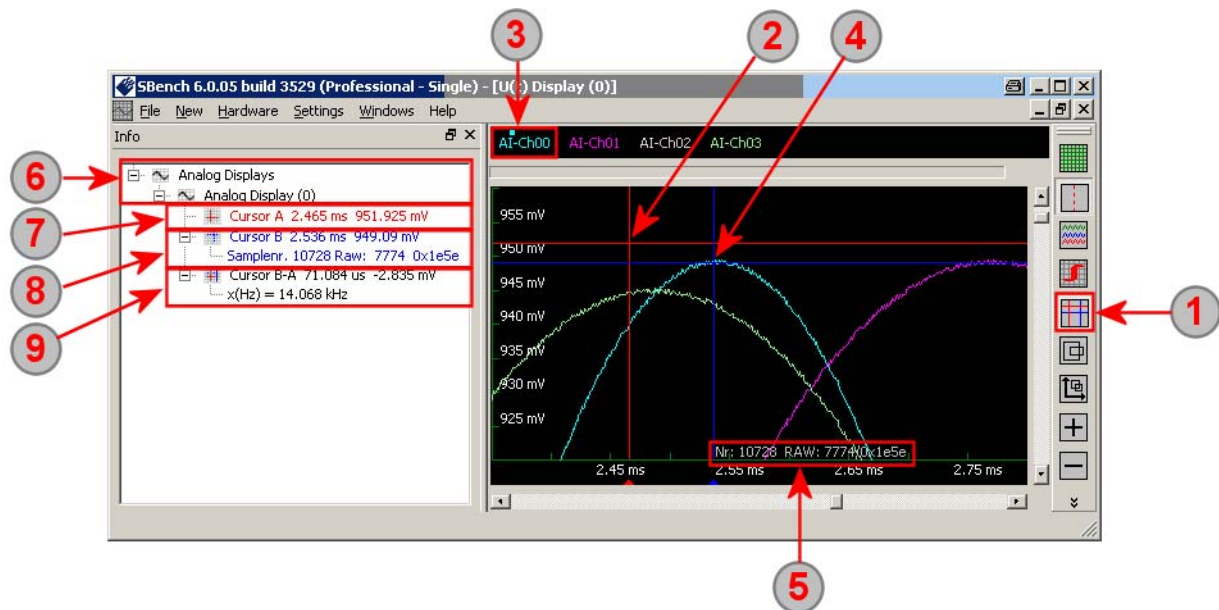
3
2
4

SBench 6.0.05 build 3529 (Professional - Single) - [U(:) Display (0)]

File New Hardware Settings Windows Help

Info

AI-Ch00 AI-Ch01 AI-Ch02 AI-Ch03

6
7
8
9

Analog Displays
Analog Display (0)
Cursor A 2.465 ms 951.925 mV
Cursor B 2.536 ms 949.09 mV
Samplenr. 10728 Raw: 7774 0x1e5e
Cursor B-A 71.084 us -2.835 mV
x(Hz) = 14.068 kHz

955 mV
950 mV
945 mV
940 mV
935 mV
930 mV
925 mV

Nr: 10728 RAW: 7774 0x1e5e

2.45 ms
2.55 ms
2.65 ms
2.75 ms

1
5